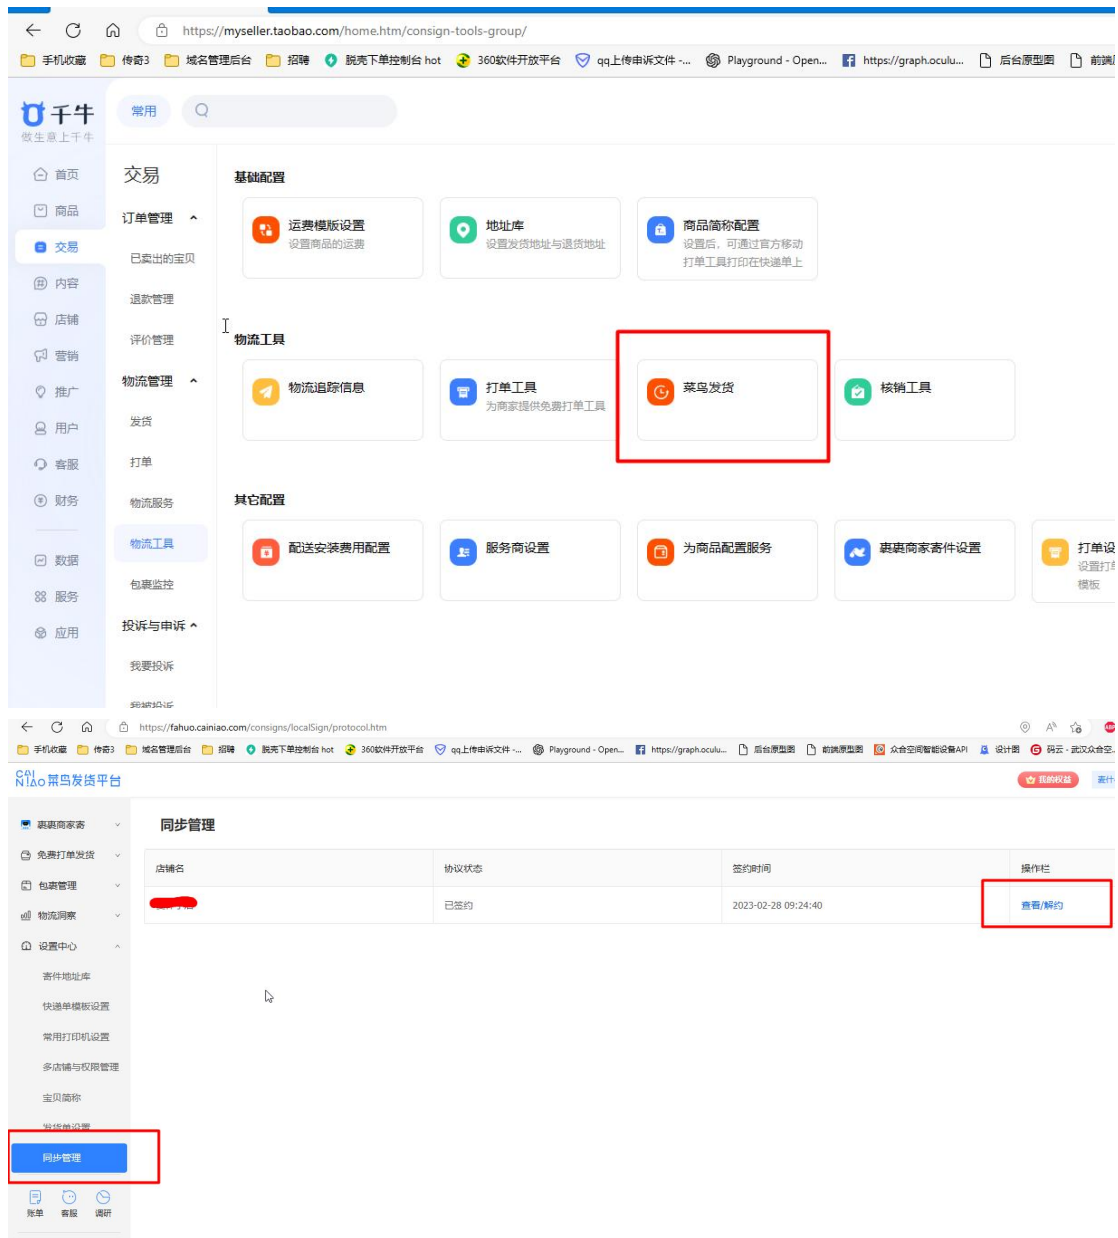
https://myseller.taobao.com/home.htm/consign-tools-group/

手机收藏 传奇3 域名管理后台 招聘 脱壳下单控制台 hot 360软件开放平台 qq上传申诉文件 -... Playground - Open... https://graph.oculu... 后台原型图 前端

千牛
做生意上千牛

常用

首页
商品
交易
内容
店铺
营销
推广
用户
客服
财务
数据
服务
应用

交易
订单管理
已卖出的宝贝
退款管理
评价管理
物流管理
发货
打单
物流服务
物流工具
包裹监控
投诉与申诉
我要投诉
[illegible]

基础配置
运费模版设置
设置商品的运费
地址库
设置发货地址与退货地址
商品简称配置
设置后，可通过官方移动打单工具打印在快递单上

物流工具
物流追踪信息
打单工具
为商家提供免费打单工具
菜鸟发货
核销工具

其它配置
配送安装费用配置
服务商设置
为商品配置服务
裹裹商家寄件设置
打单设
设置打
模板

https://fahuo.cainiao.com/consigns/localSign/protocol.htm

手机收藏 传奇3 域名管理后台 招聘 脱壳下单控制台 hot 360软件开放平台 qq上传申诉文件 -... Playground - Open... https://graph.oculu... 后台原型图 前端原型图 众合空间智能设备API 设计图 码云 - 武汉众合空...

CAI NIAO 菜鸟发货平台
我的权益 寄件

裹裹商家寄
免费打单发货
包裹管理
物流洞察
设置中心
寄件地址库
快递单模板设置
常用打印机设置
多店铺与权限管理
宝贝简称
发货单设置
同步管理
账单 客服 调研

同步管理

| 店铺名 | 协议状态 | 签约时间 | 操作栏 |
|---|---|---|---|
| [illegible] | 已签约 | 2023-02-28 09:24:40 | 查看/解约 |